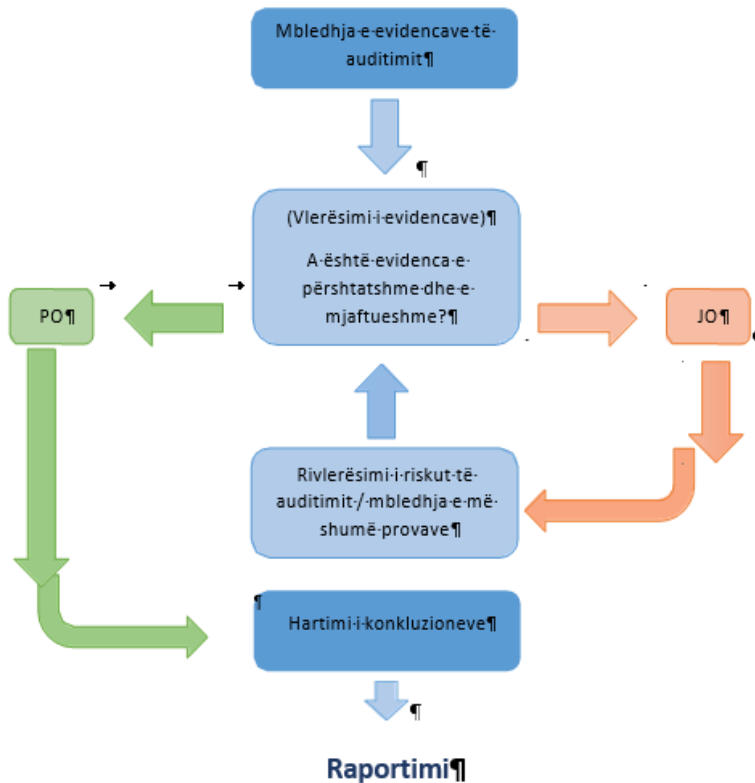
Mbledhja·e·evidencave·të·auditimit¶

¶

(Vlerësimi·i·evidencave)¶

A·është·evidenca·e·përshtatshme·dhe·e·mjaftueshme?¶

PO¶

JO¶

Rivlerësimi·i·riskut·të·auditimit·/·mbledhja·e·më·shumë·provave¶

¶

Hartimi·i·konkluzioneve¶

¶

Raportimi¶